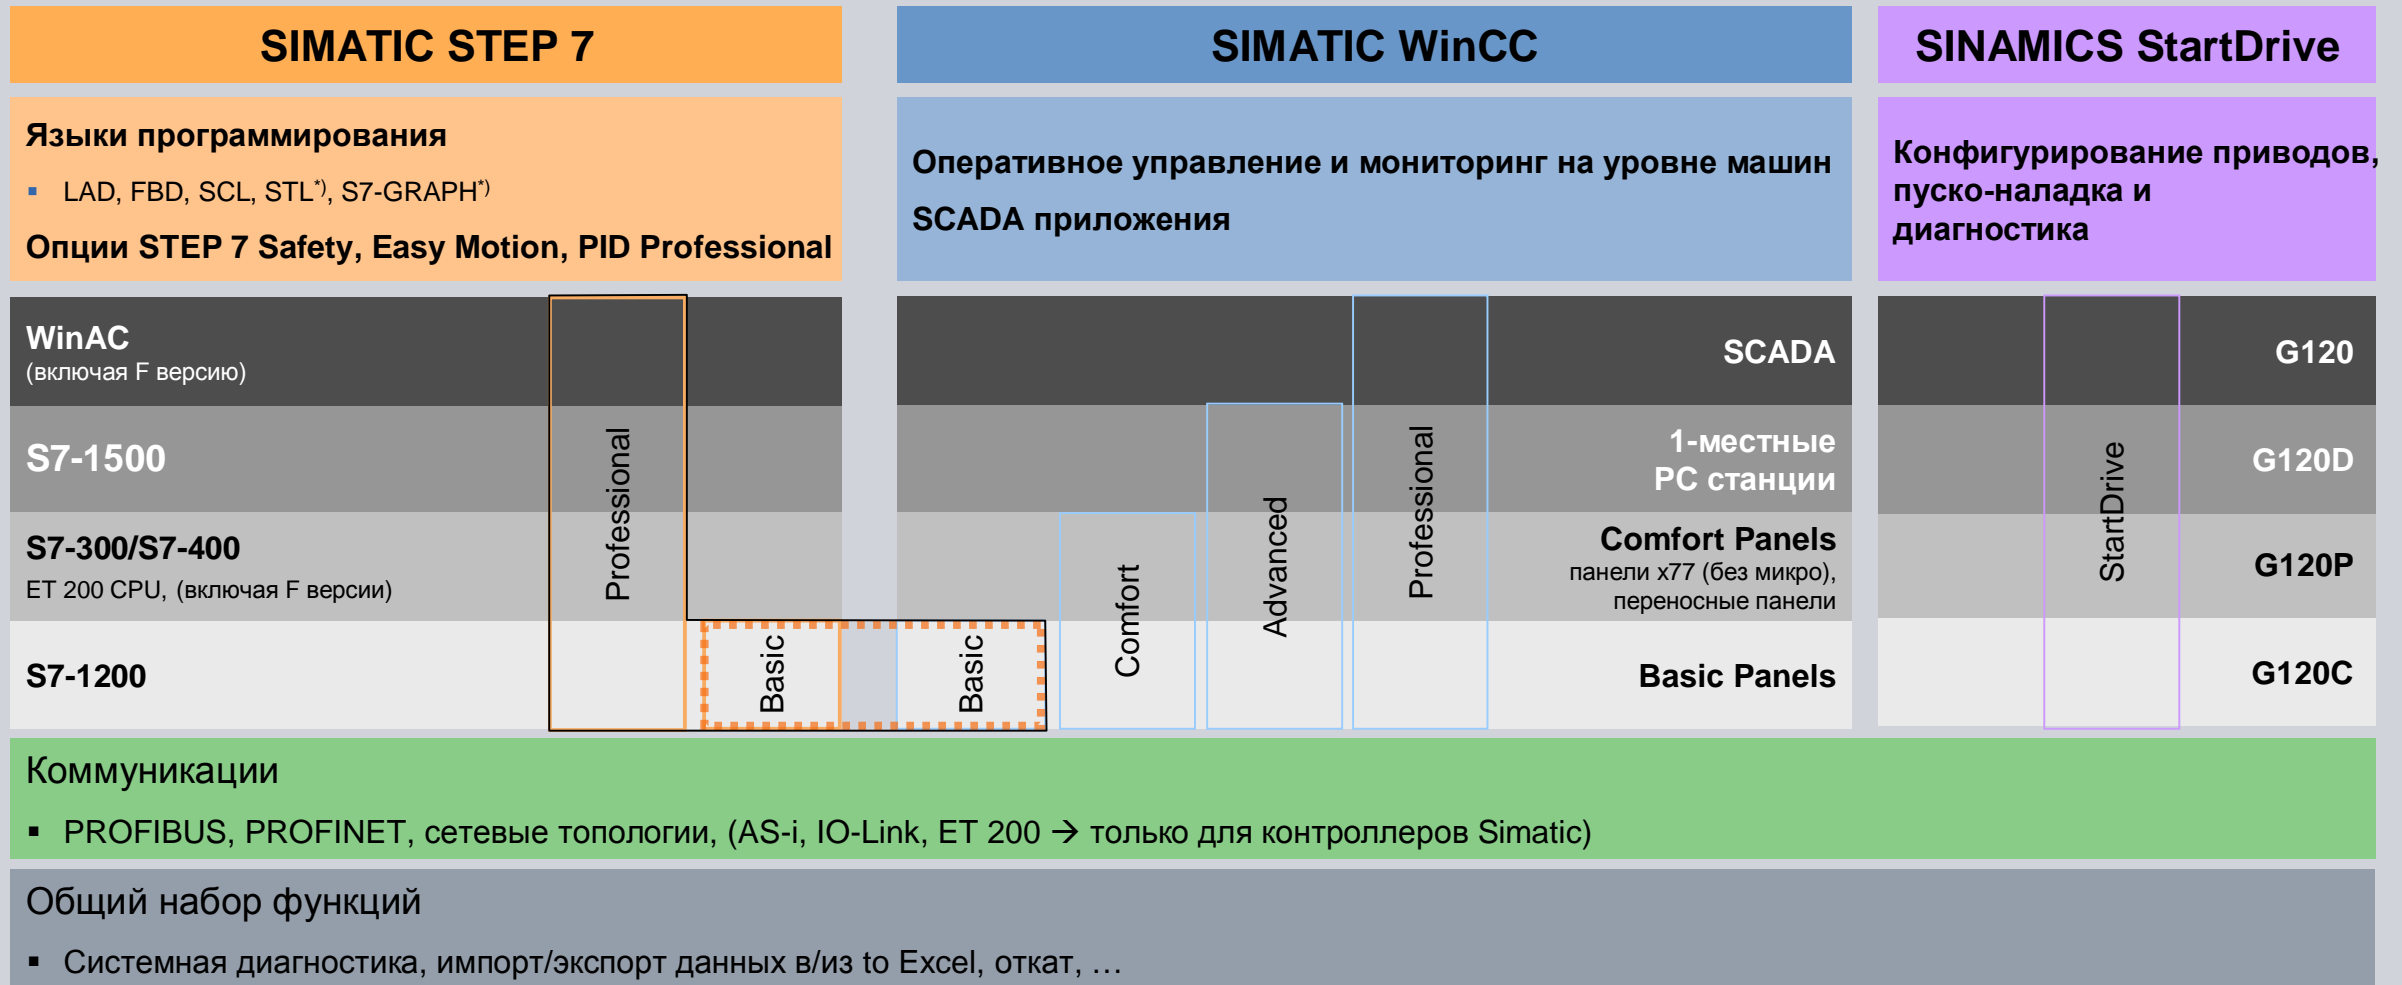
SIMATIC STEP 7

SIMATIC WinCC

SINAMICS StartDrive

Языки программирования

▪ LAD, FBD, SCL, STL$^{*)}$, S7-GRAPH$^{*)}$

Опции STEP 7 Safety, Easy Motion, PID Professional

Оперативное управление и мониторинг на уровне машин

SCADA приложения

Конфигурирование приводов, пуско-наладка и диагностика

WinAC
(включая F версию)

S7-1500

S7-300/S7-400
ET 200 CPU, (включая F версии)

S7-1200

Professional

Basic

Basic

Comfort

Advanced

Professional

SCADA

1-местные PC станции

Comfort Panels
панели x77 (без микро), переносные панели

Basic Panels

StartDrive

G120

G120D

G120P

G120C

Коммуникации

▪ PROFIBUS, PROFINET, сетевые топологии, (AS-i, IO-Link, ET 200 → только для контроллеров Simatic)

Общий набор функций

▪ Системная диагностика, импорт/экспорт данных в/из to Excel, откат, …